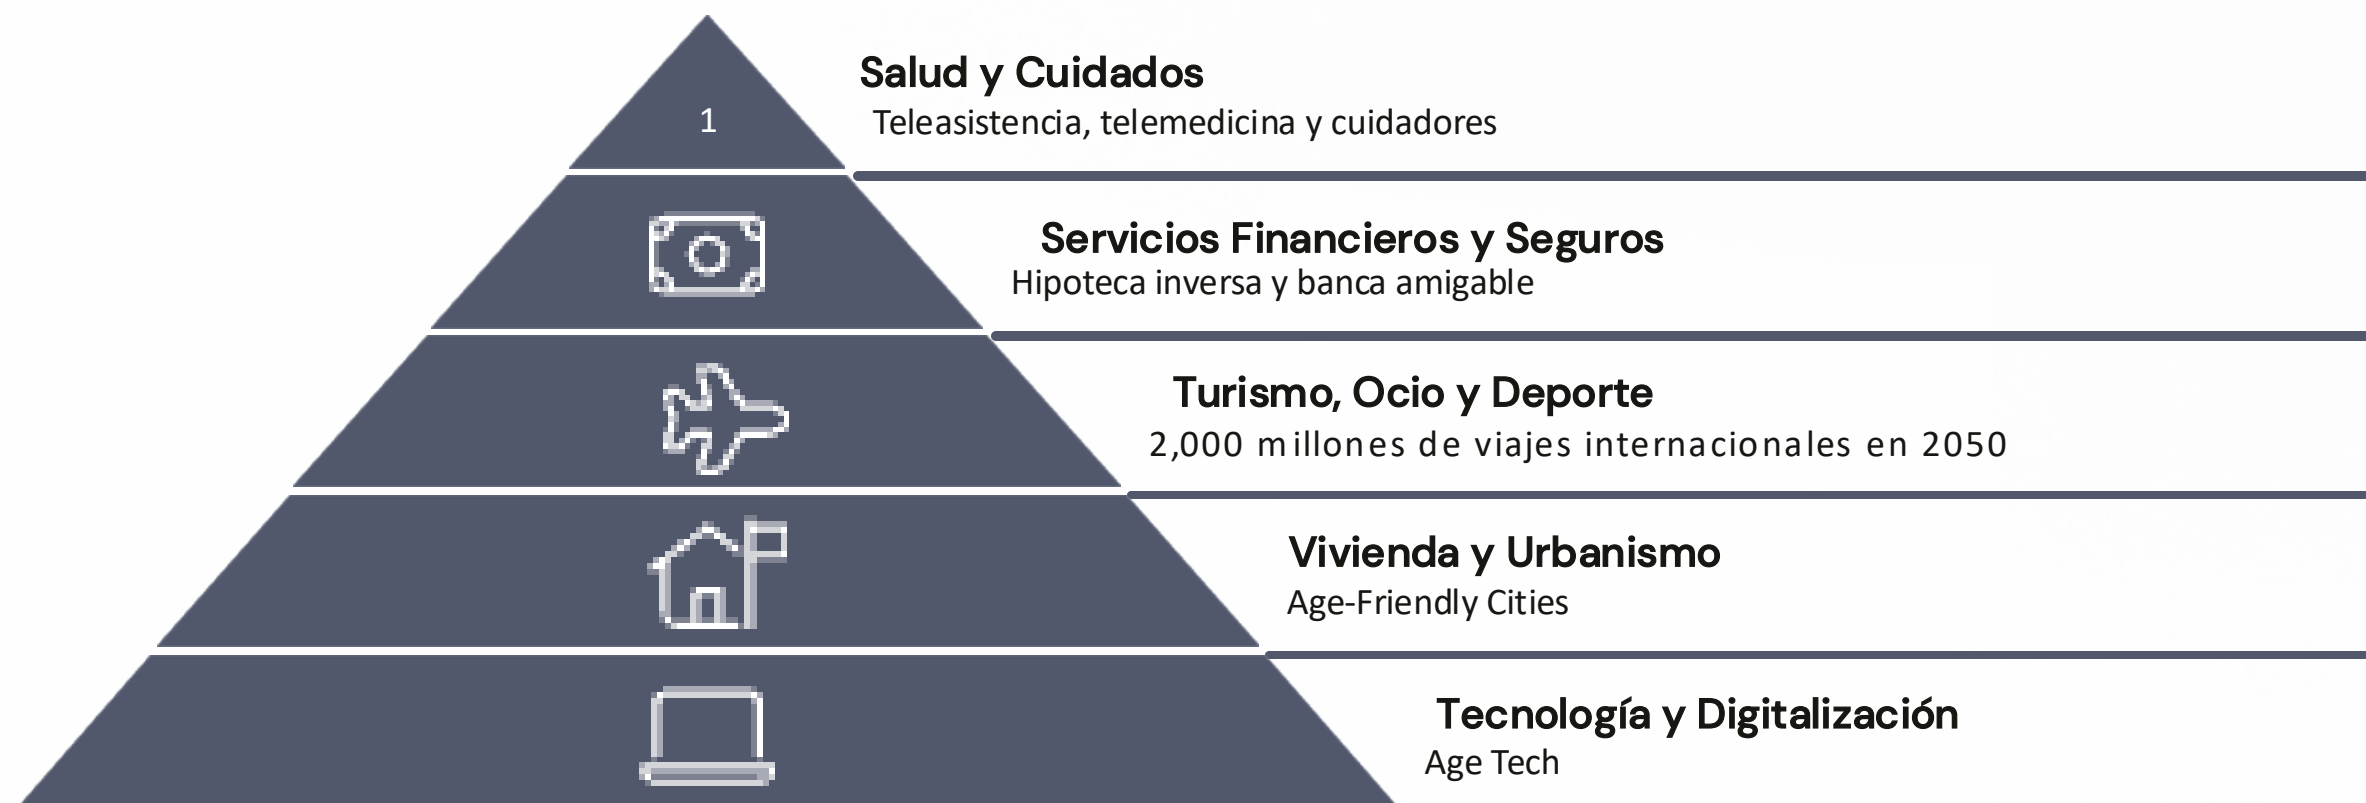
1

Salud y Cuidados
Teleasistencia, telemedicina y cuidadores

Servicios Financieros y Seguros
Hipoteca inversa y banca amigable

Turismo, Ocio y Deporte
2,000 millones de viajes internacionales en 2050

Vivienda y Urbanismo
Age-Friendly Cities

Tecnología y Digitalización
Age Tech